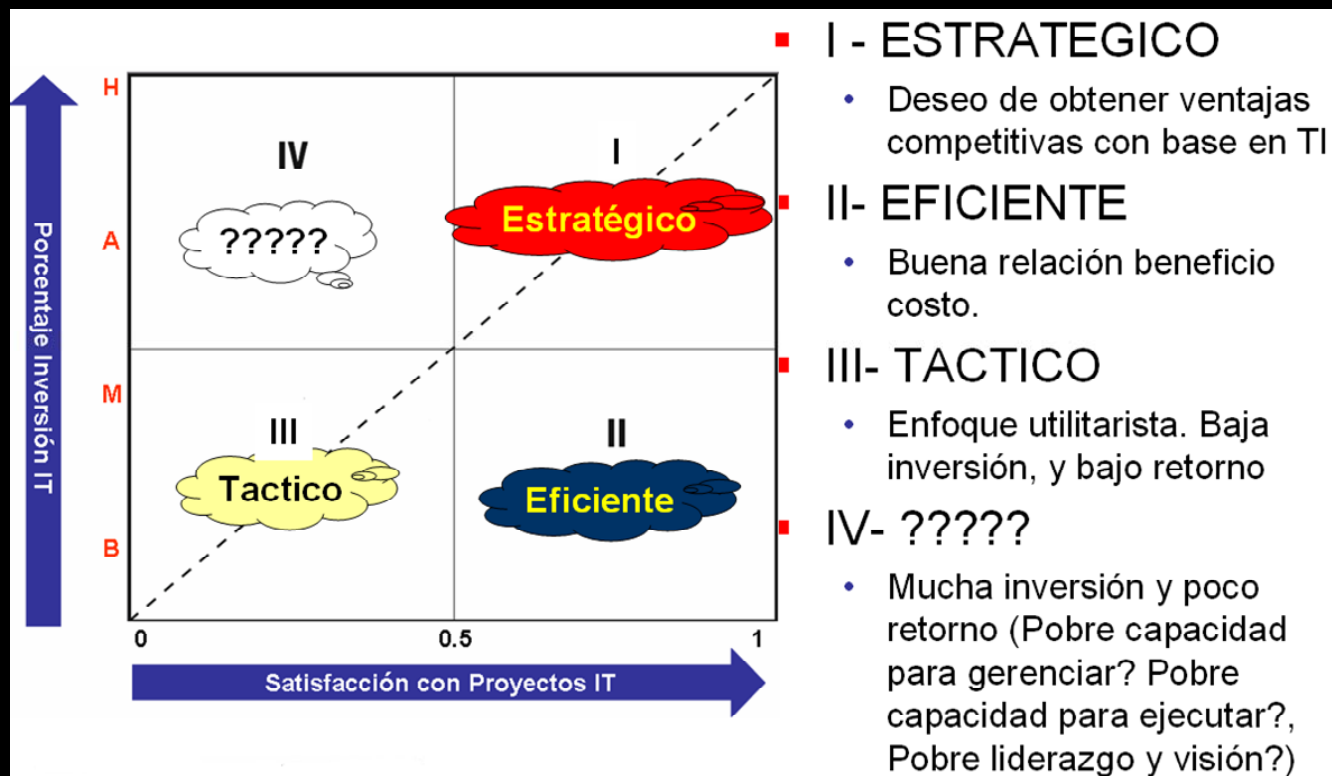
Porcentaje Inversión IT

H

A

M

B

IV

?????

I

Estratégico

III

Tactico

II

Eficiente

0

0.5

1

Satisfacción con Proyectos IT

- I - ESTRATEGICO
  - Deseo de obtener ventajas competitivas con base en TI
- II- EFICIENTE
  - Buena relación beneficio costo.
- III- TACTICO
  - Enfoque utilitarista. Baja inversión, y bajo retorno
- IV- ?????
  - Mucha inversión y poco retorno (Pobre capacidad para gerenciar? Pobre capacidad para ejecutar?, Pobre liderazgo y visión?)